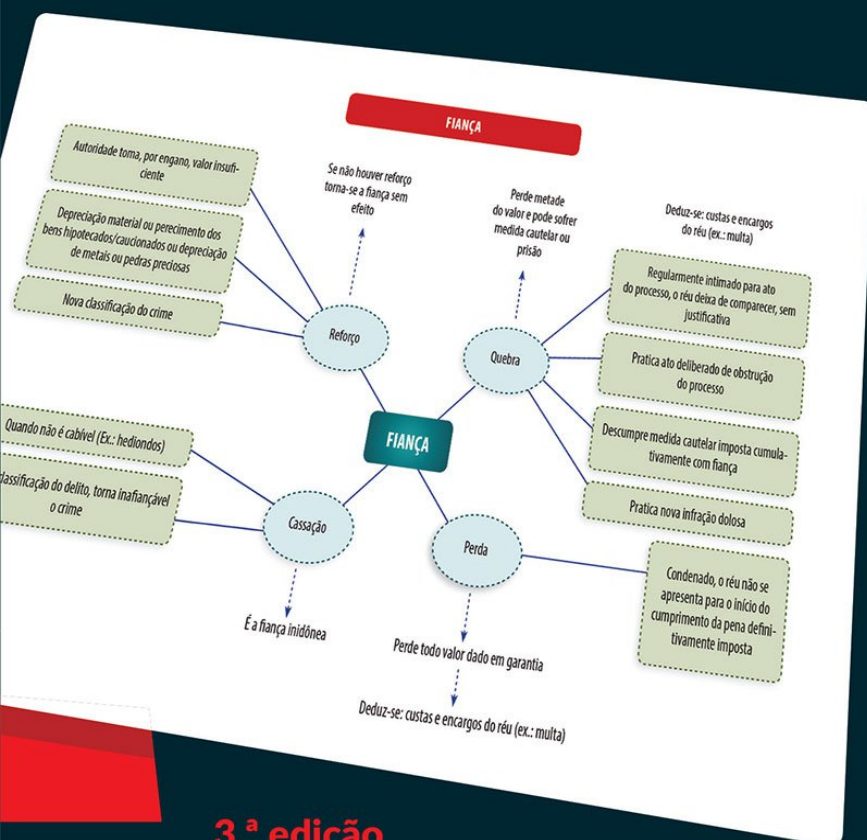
FIANÇA

Autoridade toma, por engano, valor insuficiente

Depreciação material ou perecimento dos bens hipotecados/caucionados ou depreciação de metais ou pedras preciosas

Nova classificação do crime

Se não houver reforço torna-se a fiança sem efeito

Reforço

Perde metade do valor e pode sofrer medida cautelar ou prisão

Deduz-se: custas e encargos do réu (ex.: multa)

Quebra

Regularmente intimado para ato do processo, o réu deixa de comparecer, sem justificativa

Pratica ato deliberado de obstrução do processo

Descumpre medida cautelar imposta cumulativamente com fiança

Pratica nova infração dolosa

FIANÇA

Quando não é cabível (Ex.: hediondos)

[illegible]lassificação do delito, torna inafiançável o crime

Cassação

É a fiança inidônea

Perda

Condenado, o réu não se apresenta para o início do cumprimento da pena definitivamente imposta

Perde todo valor dado em garantia

Deduz-se: custas e encargos do réu (ex.: multa)

3.ª edição